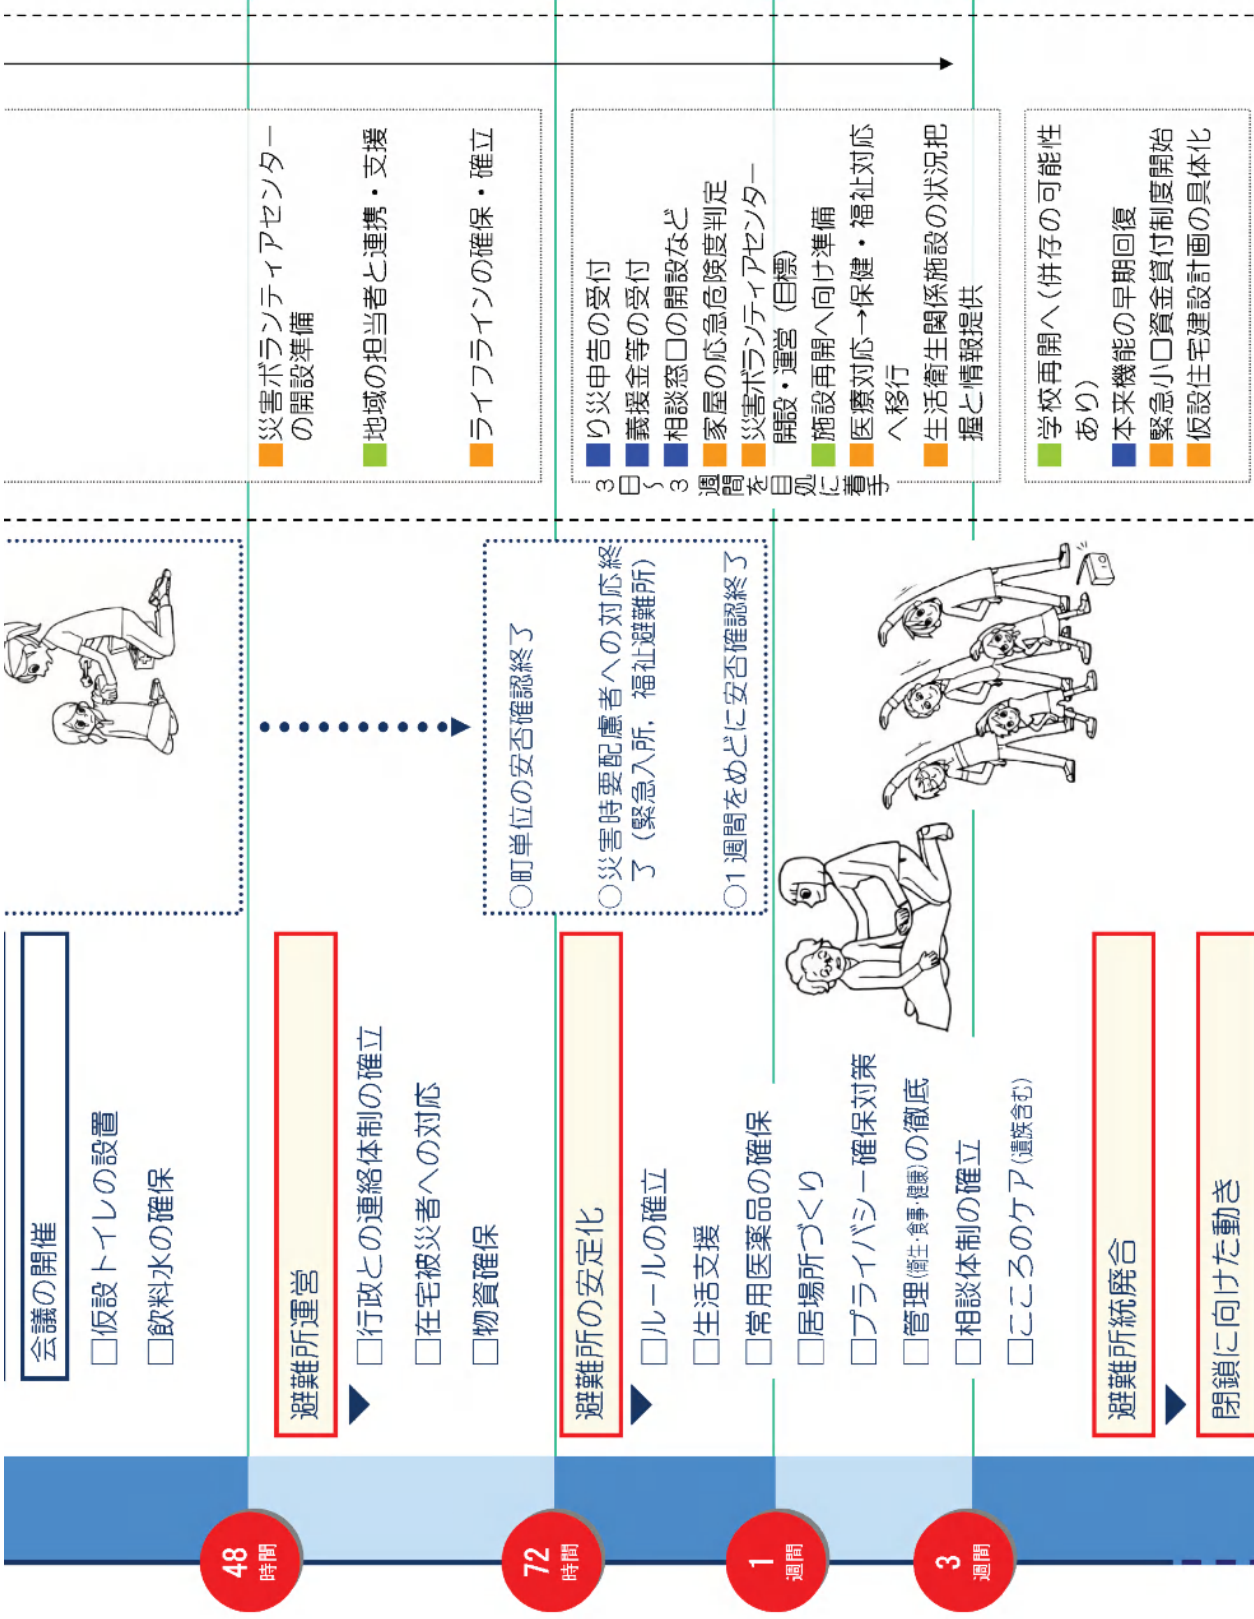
会議の開催
□仮設トイレの設置
□飲料水の確保

48時間

避難所運営
□行政との連絡体制の確立
□在宅被災者への対応
□物資確保

災害ボランティアセンターの開設準備
地域の担当者と連携・支援
ライフラインの確保・確立

72時間

○町単位の安否確認終了
○災害時要配慮者への対応終了（緊急入所，福祉避難所）
○1週間をめどに安否確認終了

避難所の安定化
□ルールの確立
□生活支援
□常用医薬品の確保
□居場所づくり
□プライバシー確保対策
□管理（衛生・食事・健康）の徹底
□相談体制の確立
□こころのケア（遺族含む）

1週間

3日〜3週間を目処に着手
り災申告の受付
義援金等の受付
相談窓口の開設など
家屋の応急危険度判定
災害ボランティアセンター開設・運営（目標）
施設再開へ向け準備
医療対応→保健・福祉対応へ移行
生活衛生関係施設の状況把握と情報提供

3週間

避難所統廃合
閉鎖に向けた動き

学校再開へ（併存の可能性あり）
本来機能の早期回復
緊急小口資金貸付制度開始
仮設住宅建設計画の具体化